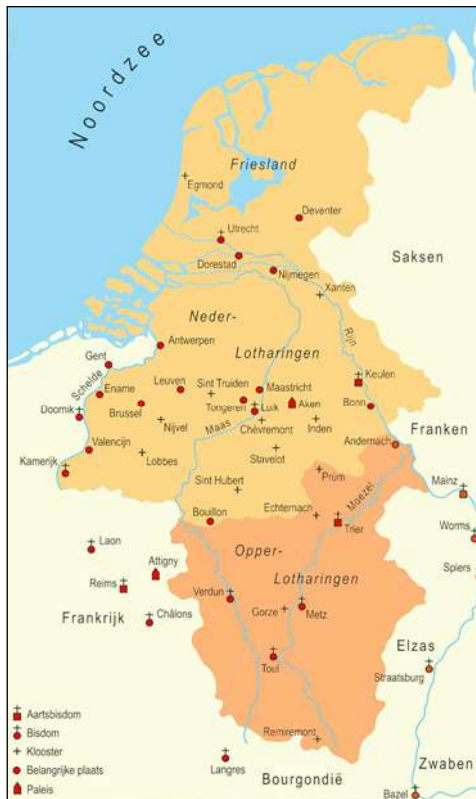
Noordzee

Friesland
Egmond
Deventer
Utrecht
Saksen
Dorestad
Nijmegen
Xanten
Neder-
Lotharingen
Rijn
Gent
Antwerpen
Schelde
Ename
Leuven
Sint Truiden
Maastricht
Keulen
Doornik
Brussel
Tongeren
Luik
Aken
Bonn
Nijvel
Maas
Chèvremont
Inden
Valencijn
Lobbes
Stavelot
Franken
Kamerijk
Andernach
Prüm
Sint Hubert
Mainz
Moezel
Bouillon
Echternach
Trier
Worms
Laon
Opper-
Lotharingen
Attigny
Spiers
Reims
Verdun
Gorze
Metz
Frankrijk
Châlons
Elzas
Toul
Straatsburg
Remiremont
Langres
Bourgondië
Zwaben
Bazel

Aartsbisdom
Bisdom
Klooster
Belangrijke plaats
Paleis